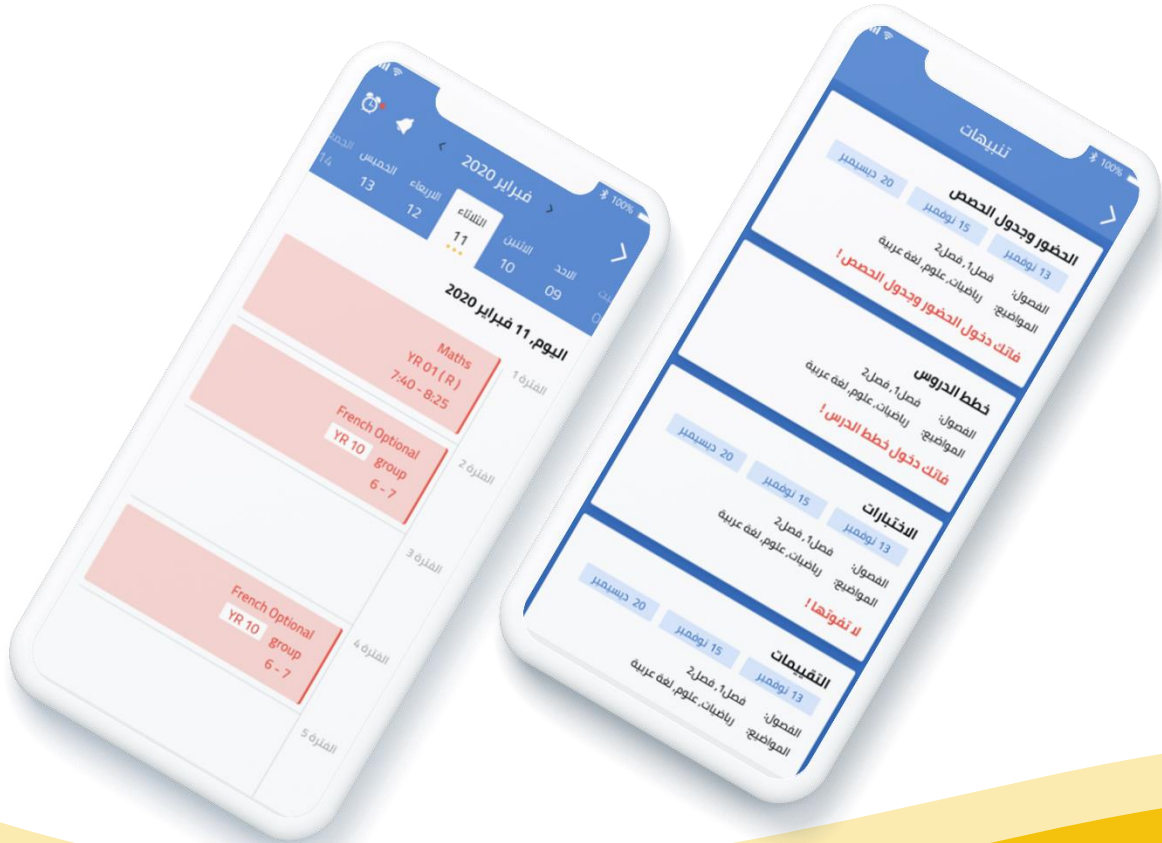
100%

فبراير 2020

الجمعة 14
الخميس 13
الأربعاء 12
الثلاثاء 11
الإثنين 10
الأحد 09

اليوم، 11 فبراير 2020

الفترة 1
Maths
YR 01 ( R )
7:40 - 8:25

الفترة 2
French Optional
YR 10 group
6 - 7

الفترة 3

الفترة 4
French Optional
YR 10 group
6 - 7

الفترة 5

100%

تنبيهات

الحضور وجدول الحصص
13 نوفمبر
15 نوفمبر
20 ديسمبر
الفصول: فصل1، فصل2
المواضيع: رياضيات، علوم، لغة عربية
فاتك دخول الحضور وجدول الحصص !

خطط الدروس
الفصول: فصل1، فصل2
المواضيع: رياضيات، علوم، لغة عربية
فاتك دخول خطط الدرس !

الاختبارات
13 نوفمبر
15 نوفمبر
20 ديسمبر
الفصول: فصل1، فصل2
المواضيع: رياضيات، علوم، لغة عربية
لا تفوتها !

التقييمات
13 نوفمبر
15 نوفمبر
20 ديسمبر
الفصول: فصل1، فصل2
المواضيع: رياضيات، علوم، لغة عربية